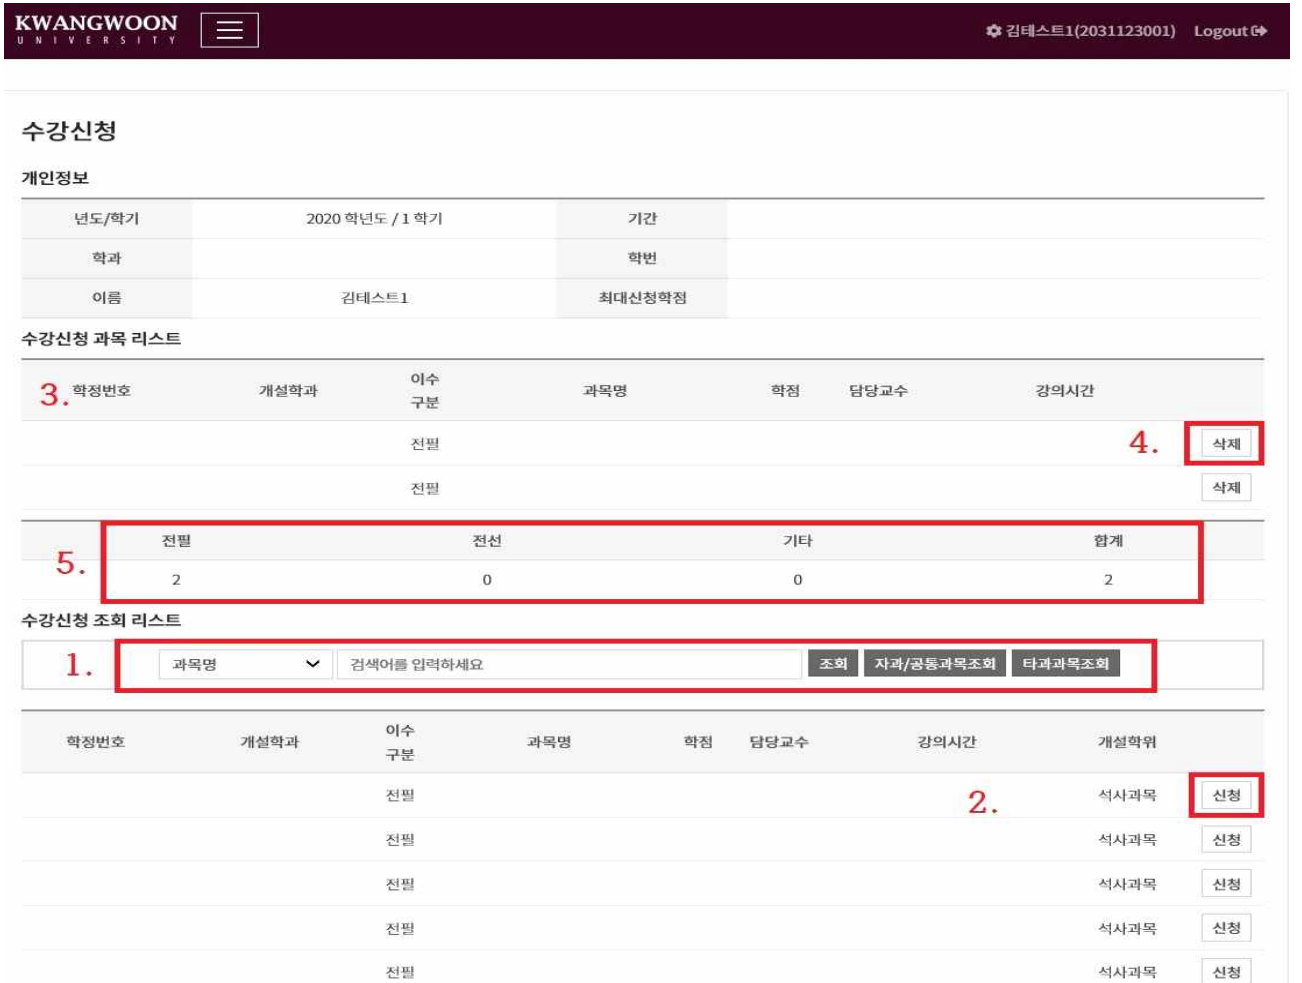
KWANGWOON
UNIVERSITY

김테스트1(2031123001) Logout

수강신청

개인정보

| 년도/학기 | 2020 학년도 / 1 학기 | 기간 | |
|---|---|---|---|
| 학과 | | 학번 | |
| 이름 | 김테스트1 | 최대신청학점 | |

수강신청 과목 리스트

3.

| 학정번호 | 개설학과 | 이수 구분 | 과목명 | 학점 | 담당교수 | 강의시간 | |
|---|---|---|---|---|---|---|---|
| | | 전필 | | | | | 4. 삭제 |
| | | 전필 | | | | | 삭제 |

5.

| 전필 | 전선 | 기타 | 합계 |
|---|---|---|---|
| 2 | 0 | 0 | 2 |

수강신청 조회 리스트

1. 과목명 검색어를 입력하세요 조회 자과/공통과목조회 타과과목조회

| 학정번호 | 개설학과 | 이수 구분 | 과목명 | 학점 | 담당교수 | 강의시간 | 개설학위 | |
|---|---|---|---|---|---|---|---|---|
| | | 전필 | | | | 2. | 석사과목 | 신청 |
| | | 전필 | | | | | 석사과목 | 신청 |
| | | 전필 | | | | | 석사과목 | 신청 |
| | | 전필 | | | | | 석사과목 | 신청 |
| | | 전필 | | | | | 석사과목 | 신청 |